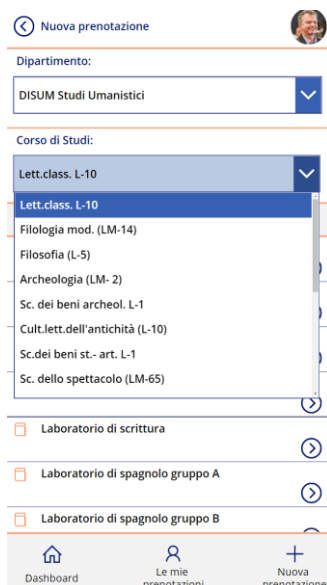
Nuova prenotazione

Dipartimento:

DISUM Studi Umanistici

Corso di Studi:

Lett.class. L-10

Lett.class. L-10
Filologia mod. (LM-14)
Filosofia (L-5)
Archeologia (LM- 2)
Sc. dei beni archeol. L-1
Cult.lett.dell'antichità (L-10)
Sc.dei beni st.- art. L-1
Sc. dello spettacolo (LM-65)

Laboratorio di scrittura

Laboratorio di spagnolo gruppo A

Laboratorio di spagnolo gruppo B

Dashboard

Le mie prenotazioni

Nuova prenotazione